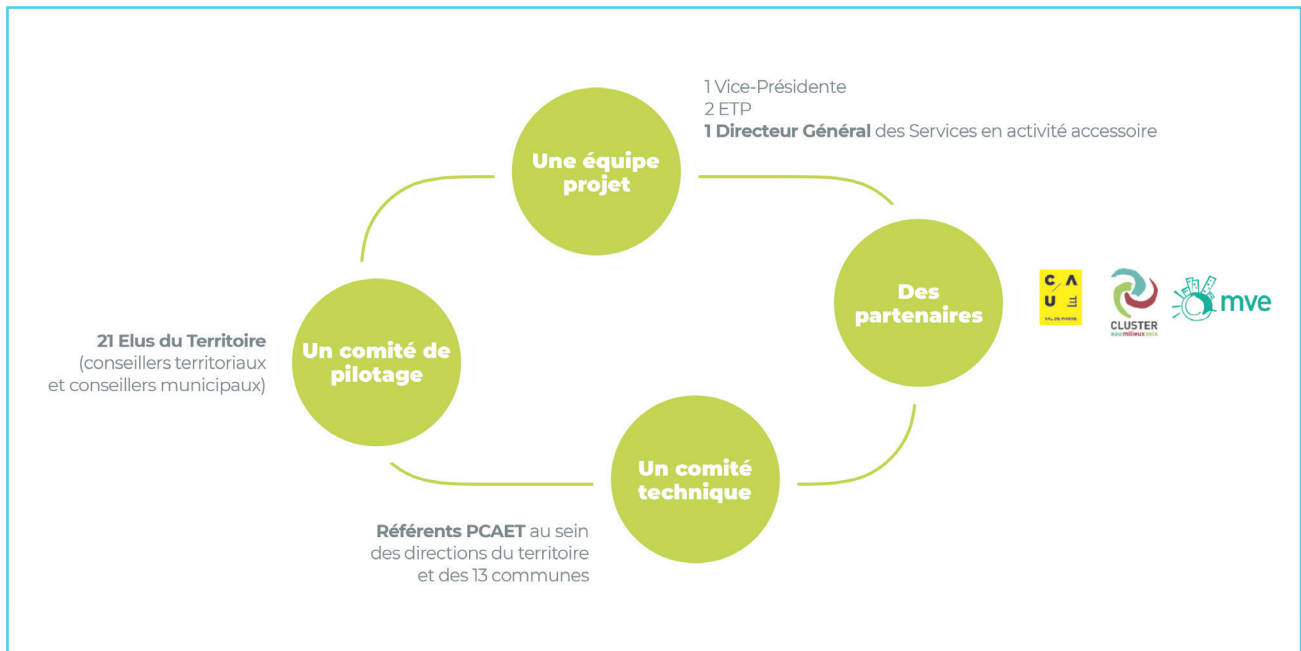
1 Vice-Présidente
2 ETP
**1 Directeur Général** des Services en activité accessoire

Une équipe projet

Des partenaires

C A
U E
VAL DE MARNE

CLUSTER
eau milieux sols

mve

**21 Elus du Territoire** (conseillers territoriaux et conseillers municipaux)

Un comité de pilotage

Un comité technique

**Référents PCAET** au sein des directions du territoire et des 13 communes